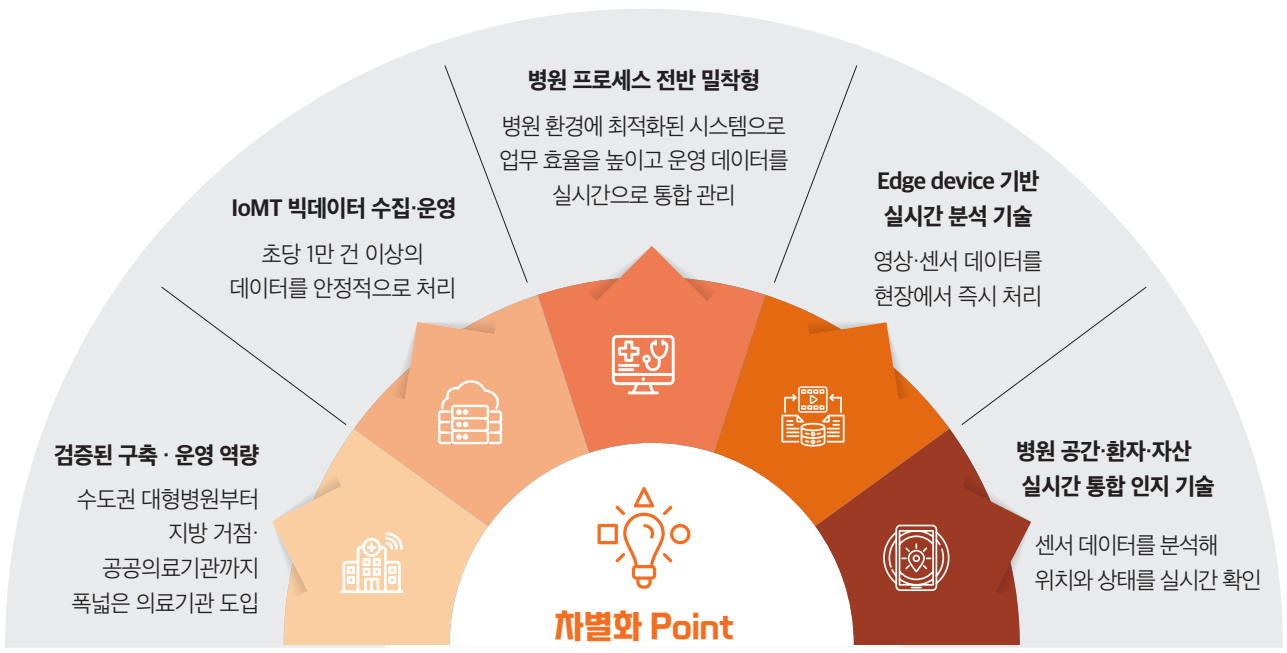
병원 프로세스 전반 밀착형

병원 환경에 최적화된 시스템으로 업무 효율을 높이고 운영 데이터를 실시간으로 통합 관리

IoMT 빅데이터 수집·운영

초당 1만 건 이상의 데이터를 안정적으로 처리

Edge device 기반 실시간 분석 기술

영상·센서 데이터를 현장에서 즉시 처리

검증된 구축 · 운영 역량

수도권 대형병원부터 지방 거점· 공공의료기관까지 폭넓은 의료기관 도입

병원 공간·환자·자산 실시간 통합 인지 기술

센서 데이터를 분석해 위치와 상태를 실시간 확인

차별화 Point